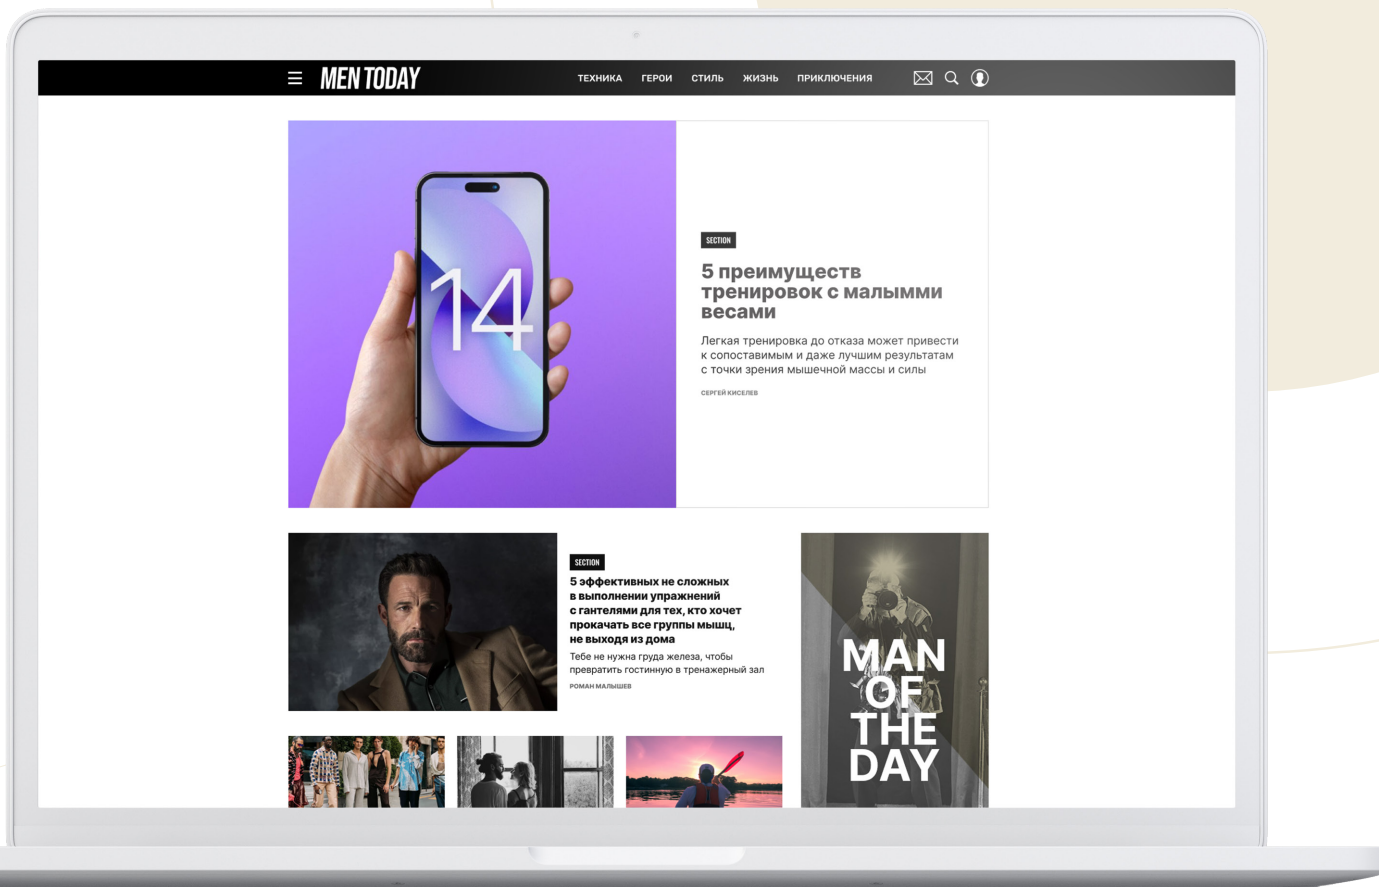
MEN TODAY

ТЕХНИКА ГЕРОИ СТИЛЬ ЖИЗНЬ ПРИКЛЮЧЕНИЯ

14

SECTION

5 преимуществ тренировок с малымми весами

Легкая тренировка до отказа может привести к сопоставимым и даже лучшим результатам с точки зрения мышечной массы и силы

СЕРГЕЙ КИСЕЛЕВ

SECTION

5 эффективных не сложных в выполнении упражнений с гантелями для тех, кто хочет прокачать все группы мышц, не выходя из дома

Тебе не нужна груда железа, чтобы превратить гостинную в тренажерный зал

РОМАН МАЛЫШЕВ

MAN OF THE DAY